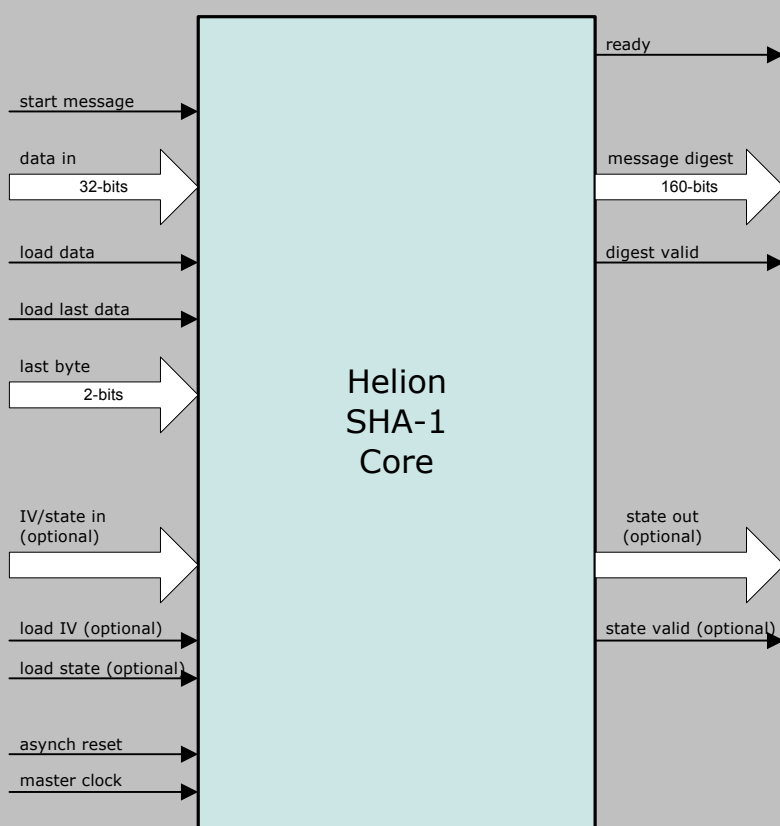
start message

data in
32-bits

load data

load last data

last byte
2-bits

IV/state in (optional)

load IV (optional)

load state (optional)

asynch reset

master clock

Helion SHA-1 Core

ready

message digest
160-bits

digest valid

state out (optional)

state valid (optional)